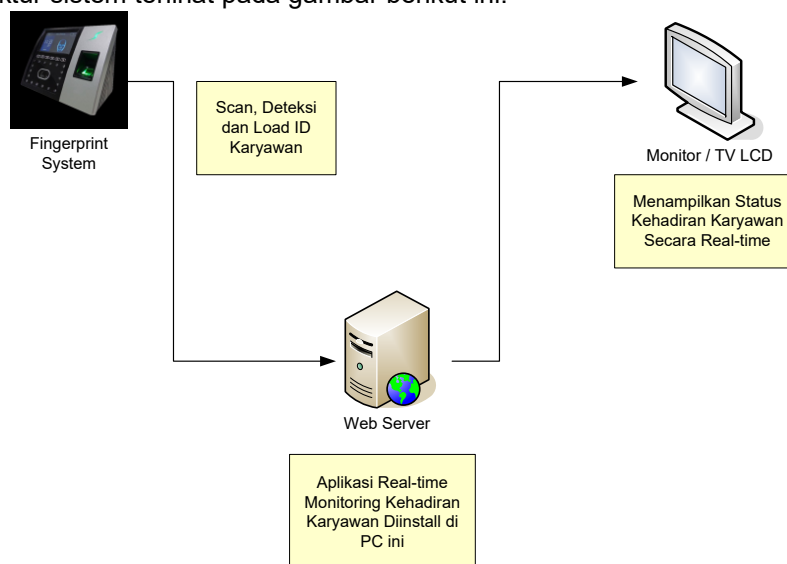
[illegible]ktur sistem terlihat pada gambar berikut ini.

Fingerprint System

Scan, Deteksi dan Load ID Karyawan

Monitor / TV LCD

Menampilkan Status Kehadiran Karyawan Secara Real-time

Web Server

Aplikasi Real-time Monitoring Kehadiran Karyawan Diinstall di PC ini